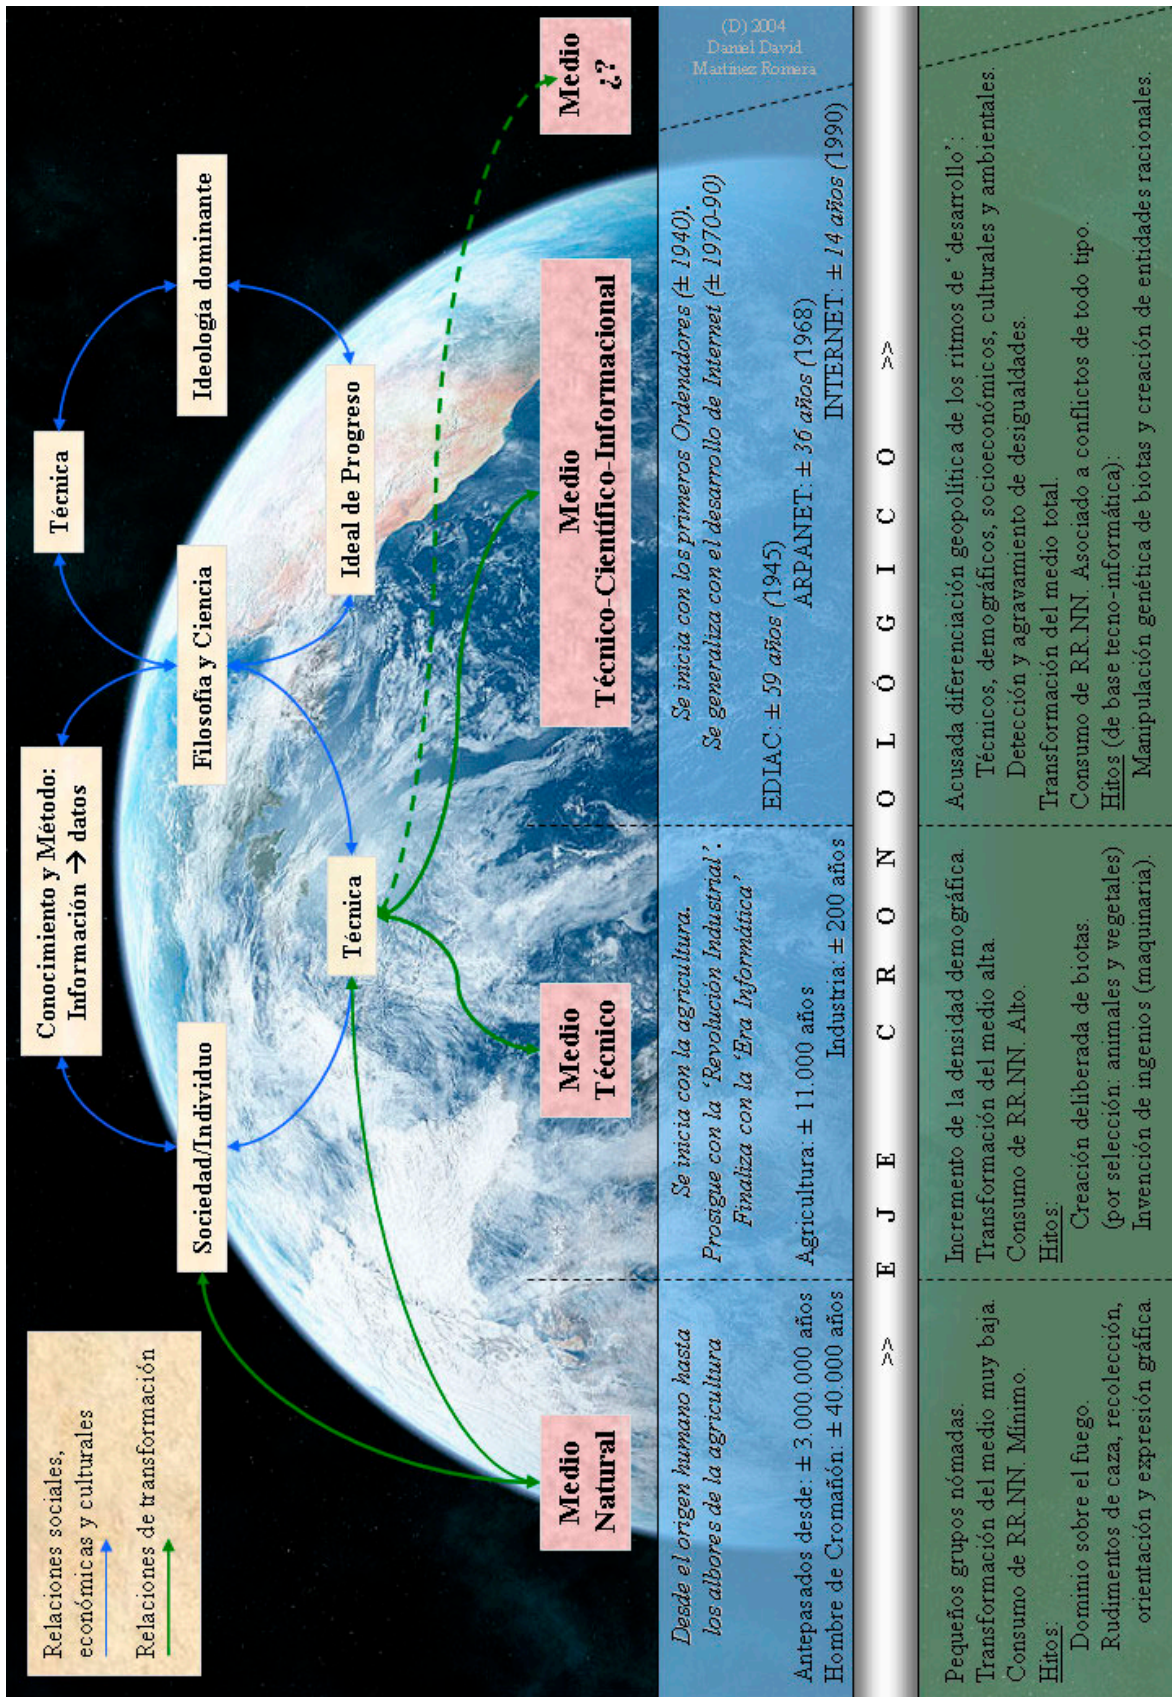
Relaciones sociales, económicas y culturales

Relaciones de transformación

Medio Natural

Sociedad/Individuo

Conocimiento y Método: Información → datos

Técnica

Medio Técnico

Filosofía y Ciencia

Técnica

Ideal de Progreso

Ideología dominante

Medio Técnico-Científico-Informacional

Medio ¿?

(D) 2004
Daniel David
Martínez Romera

Desde el origen humano hasta los albores de la agricultura

Antepasados desde: ± 3.000.000 años
Hombre de Cromañón: ± 40.000 años

Se inicia con la agricultura.
Prosigue con la 'Revolución Industrial'.
Finaliza con la 'Era Informática'

Agricultura: ± 11.000 años
Industria: ± 200 años

Se inicia con los primeros Ordenadores (± 1940).
Se generaliza con el desarrollo de Internet (± 1970-90)

EDIAC: ± 59 años (1945)
ARPANET: ± 36 años (1968)
INTERNET: ± 14 años (1990)

>> E J E C R O N O L Ó G I C O >>

Pequeños grupos nómadas.
Transformación del medio muy baja.
Consumo de RR.NN. Mínimo.
Hitos:
Dominio sobre el fuego.
Rudimentos de caza, recolección, orientación y expresión gráfica.

Incremento de la densidad demográfica.
Transformación del medio alta.
Consumo de RR.NN. Alto.
Hitos:
Creación deliberada de biotas. (por selección: animales y vegetales)
Invención de ingenios (maquinaria).

Acusada diferenciación geopolítica de los ritmos de 'desarrollo':
Técnicos, demográficos, socioeconómicos, culturales y ambientales.
Detección y agravamiento de desigualdades.
Transformación del medio total.
Consumo de RR.NN. Asociado a conflictos de todo tipo.
Hitos (de base tecno-informática):
Manipulación genética de biotas y creación de entidades racionales.